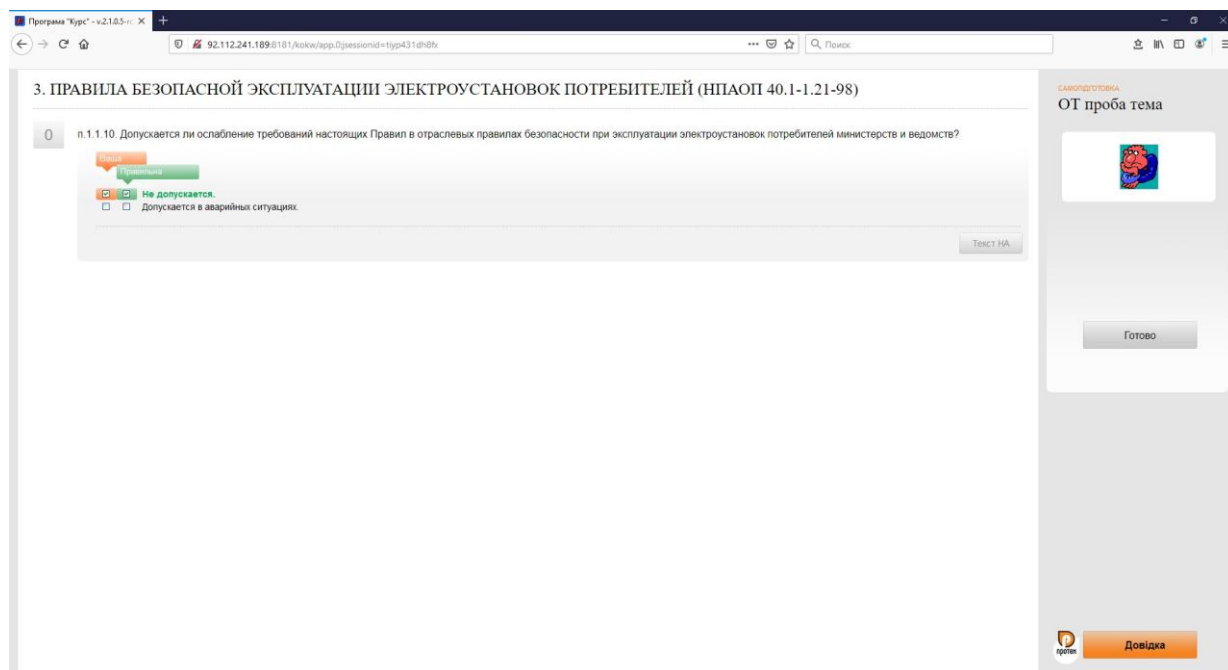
Програма "Курс" - v.2.1.0.5-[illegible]

92.112.241.189:8181/kokw/app.0;jsessionid=tiyp431dh8fx

Поиск

3. ПРАВИЛА БЕЗОПАСНОЙ ЭКСПЛУАТАЦИИ ЭЛЕКТРОУСТАНОВОК ПОТРЕБИТЕЛЕЙ (НПАОП 40.1-1.21-98)

0

п.1.1.10. Допускается ли ослабление требований настоящих Правил в отраслевых правилах безопасности при эксплуатации электроустановок потребителей министерств и ведомств?

Ваша

Правильна

Не допускается.

Допускается в аварийных ситуациях.

Текст НА

САМОПІДГОТОВКА

ОТ проба тема

Готово

протеп

Довідка